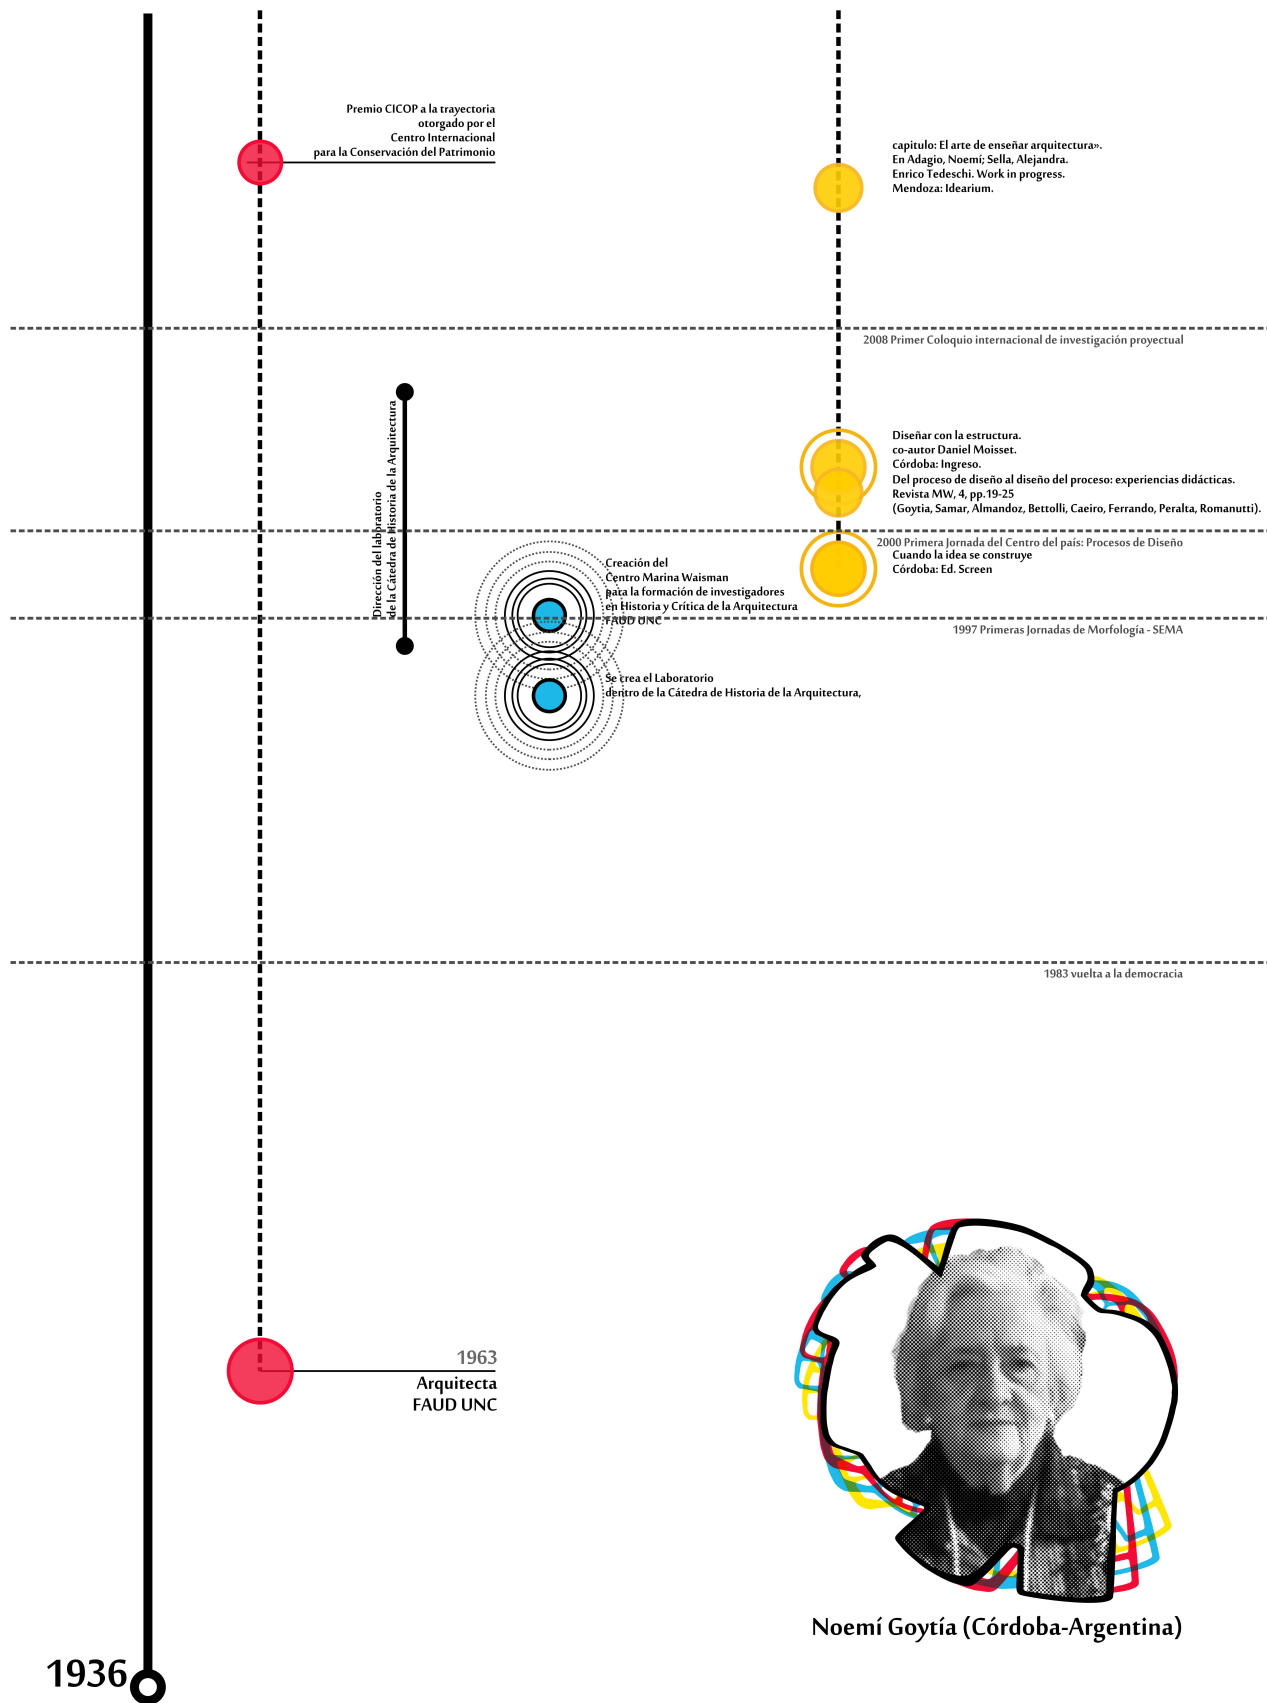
Premio CICOP a la trayectoria otorgado por el Centro Internacional para la Conservación del Patrimonio

capitulo: El arte de enseñar arquitectura». En Adagio, Noemí; Sella, Alejandra. Enrico Tedeschi. Work in progress. Mendoza: Idearium.

2008 Primer Coloquio internacional de investigación proyectual

Dirección del labratorio de la Cátedra de Historia de la Arquitectura

Diseñar con la estructura. co-autor Daniel Moisset. Córdoba: Ingreso. Del proceso de diseño al diseño del proceso: experiencias didácticas. Revista MW, 4, pp.19-25 (Goytia, Samar, Almandoz, Bettolli, Caeiro, Ferrando, Peralta, Romanutti).

2000 Primera Jornada del Centro del país: Procesos de Diseño

Cuando la idea se construye Córdoba: Ed. Screen

Creación del Centro Marina Waisman para la formación de investigadores en Historia y Crítica de la Arquitectura FAUD UNC

1997 Primeras Jornadas de Morfología - SEMA

Se crea el Laboratorio dentro de la Cátedra de Historia de la Arquitectura,

1983 vuelta a la democracia

1963
Arquitecta
FAUD UNC

Noemí Goytía (Córdoba-Argentina)

1936